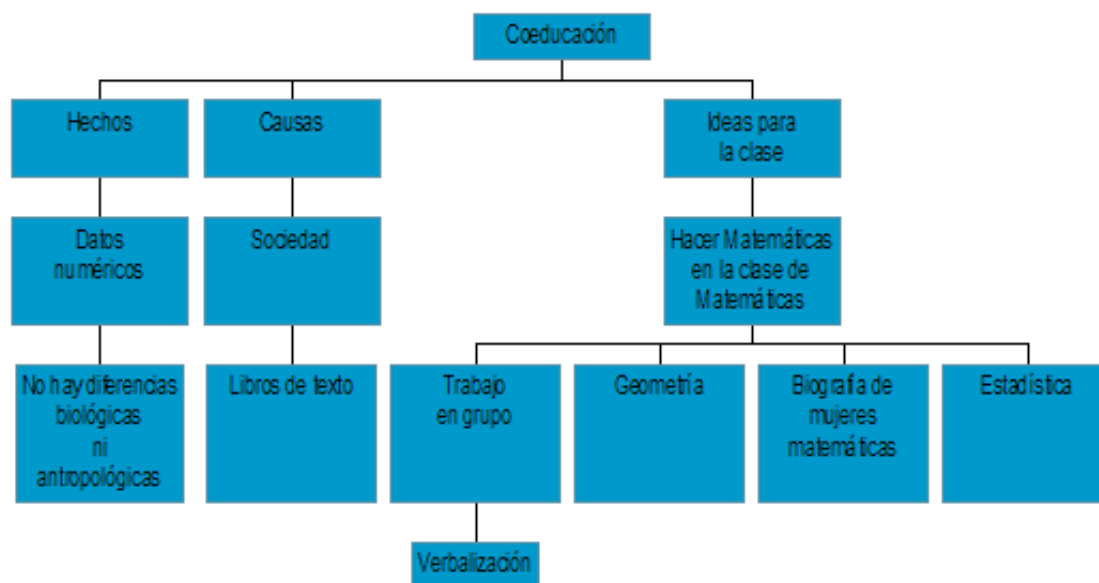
Coeducación

Hechos

Causas

Ideas para la clase

Datos numéricos

Sociedad

Hacer Matemáticas en la clase de Matemáticas

No hay diferencias biológicas ni antropológicas

Libros de texto

Trabajo en grupo

Geometría

Biografía de mujeres matemáticas

Estadística

Verbalización